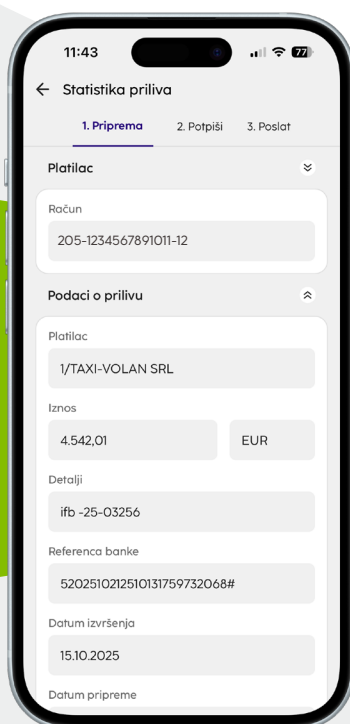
11:43

77

Statistika priliva

1. Priprema

2. Potpiši

3. Poslat

Platilac

Račun

205-1234567891011-12

Podaci o prilivu

Platilac

1/TAXI-VOLAN SRL

Iznos

4.542,01

EUR

Detalji

ifb -25-03256

Referenca banke

520251021251013175973206​8#

Datum izvršenja

15.10.2025

Datum pripreme